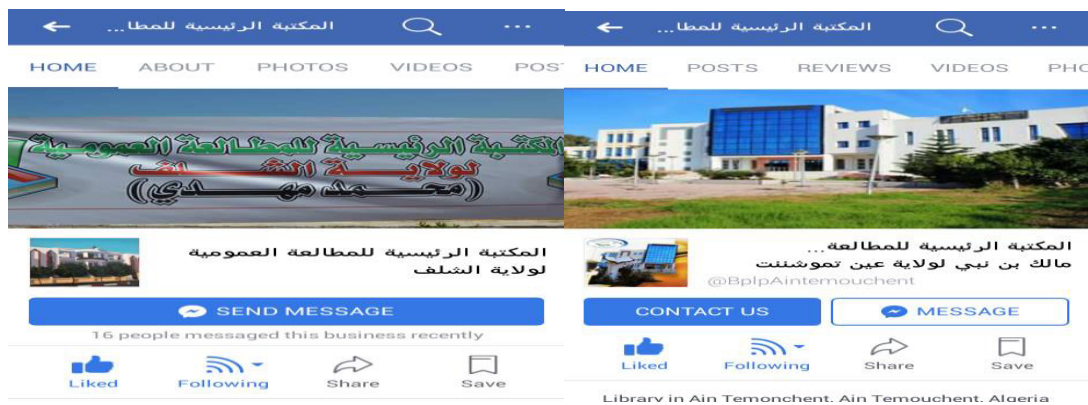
المكتبة الرئيسية للمطا...

HOME ABOUT PHOTOS VIDEOS POS

المكتبة الرئيسية للمطالعة العمومية
لولاية الشلف
((محمد مهدي))

المكتبة الرئيسية للمطالعة العمومية لولاية الشلف

SEND MESSAGE

16 people messaged this business recently

Liked Following Share Save

المكتبة الرئيسية للمطا...

HOME POSTS REVIEWS VIDEOS PHO

المكتبة الرئيسية للمطالعة...
مالك بن نبي لولاية عين تموشنت
@BplpAintemouchent

CONTACT US MESSAGE

Liked Following Share Save

Library in Ain Temonchent, Ain Temouchent, Algeria